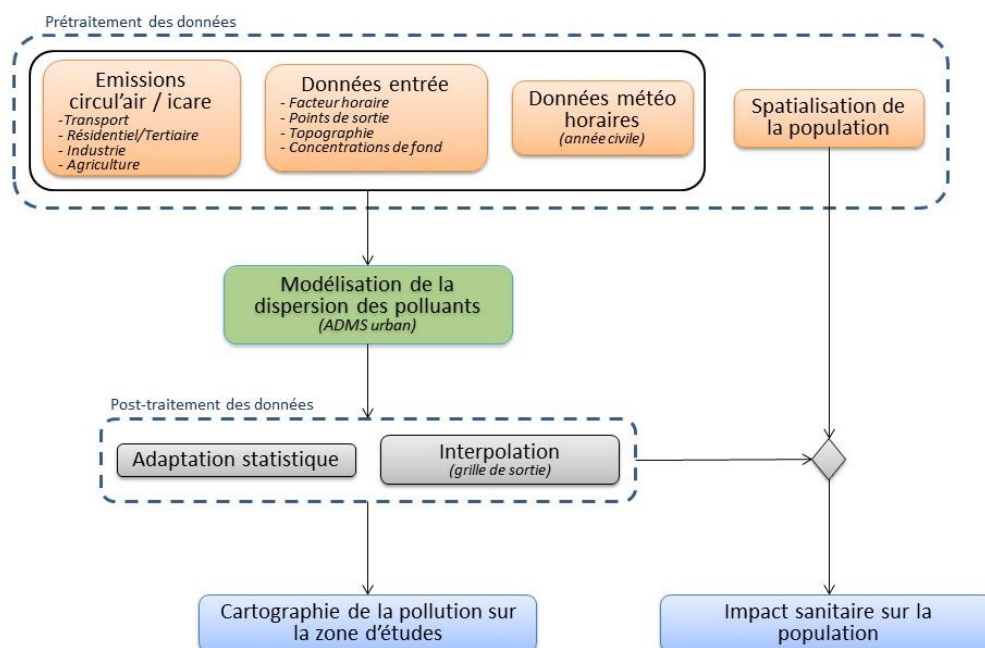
Prétraitement des données

Emissions circul'air / icare
-Transport
- Résidentiel/Tertiaire
- Industrie
- Agriculture

Données entrée
- Facteur horaire
- Points de sortie
- Topographie
- Concentrations de fond

Données météo horaires
(année civile)

Spatialisation de la population

Modélisation de la dispersion des polluants
(ADMS urban)

Post-traitement des données

Adaptation statistique

Interpolation
(grille de sortie)

Cartographie de la pollution sur la zone d'études

Impact sanitaire sur la population